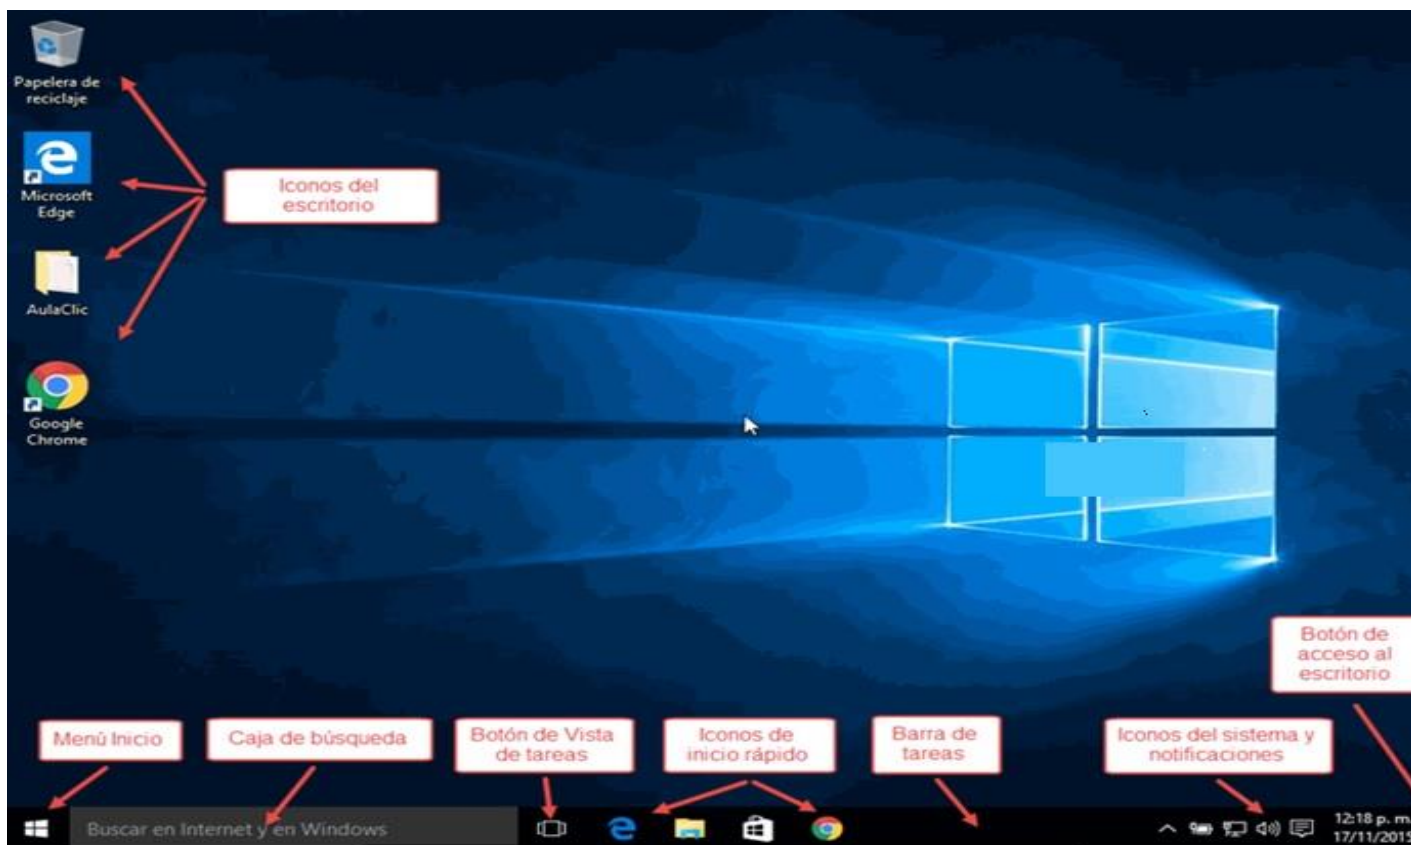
Papelera de reciclaje

Microsoft Edge

AulaClic

Google Chrome

Iconos del escritorio

Botón de acceso al escritorio

Menú Inicio

Caja de búsqueda

Botón de Vista de tareas

Iconos de inicio rápido

Barra de tareas

Iconos del sistema y notificaciones

Buscar en Internet y en Windows

12:18 p. m.
17/11/2015